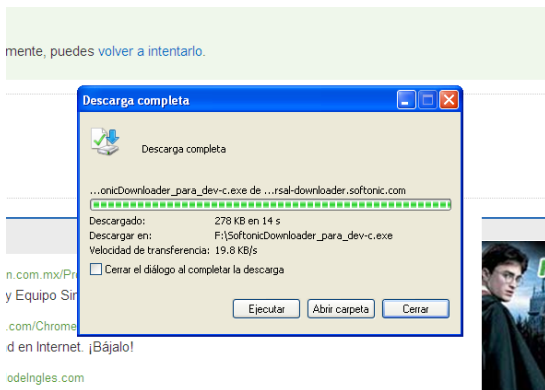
mente, puedes volver a intentarlo.

Descarga completa

Descarga completa

...onicDownloader_para_dev-c.exe de ...rsal-downloader.softonic.com

| Descargado: | 278 KB en 14 s |
|---|---|
| Descargar en: | F:\SoftonicDownloader_para_dev-c.exe |
| Velocidad de transferencia: | 19.8 KB/s |

Cerrar el diálogo al completar la descarga

Ejecutar | Abrir carpeta | Cerrar

n.com.mx/Pr
y Equipo Sir
.com/Chrome
d en Internet. ¡Bájalo!
odeIngles.com